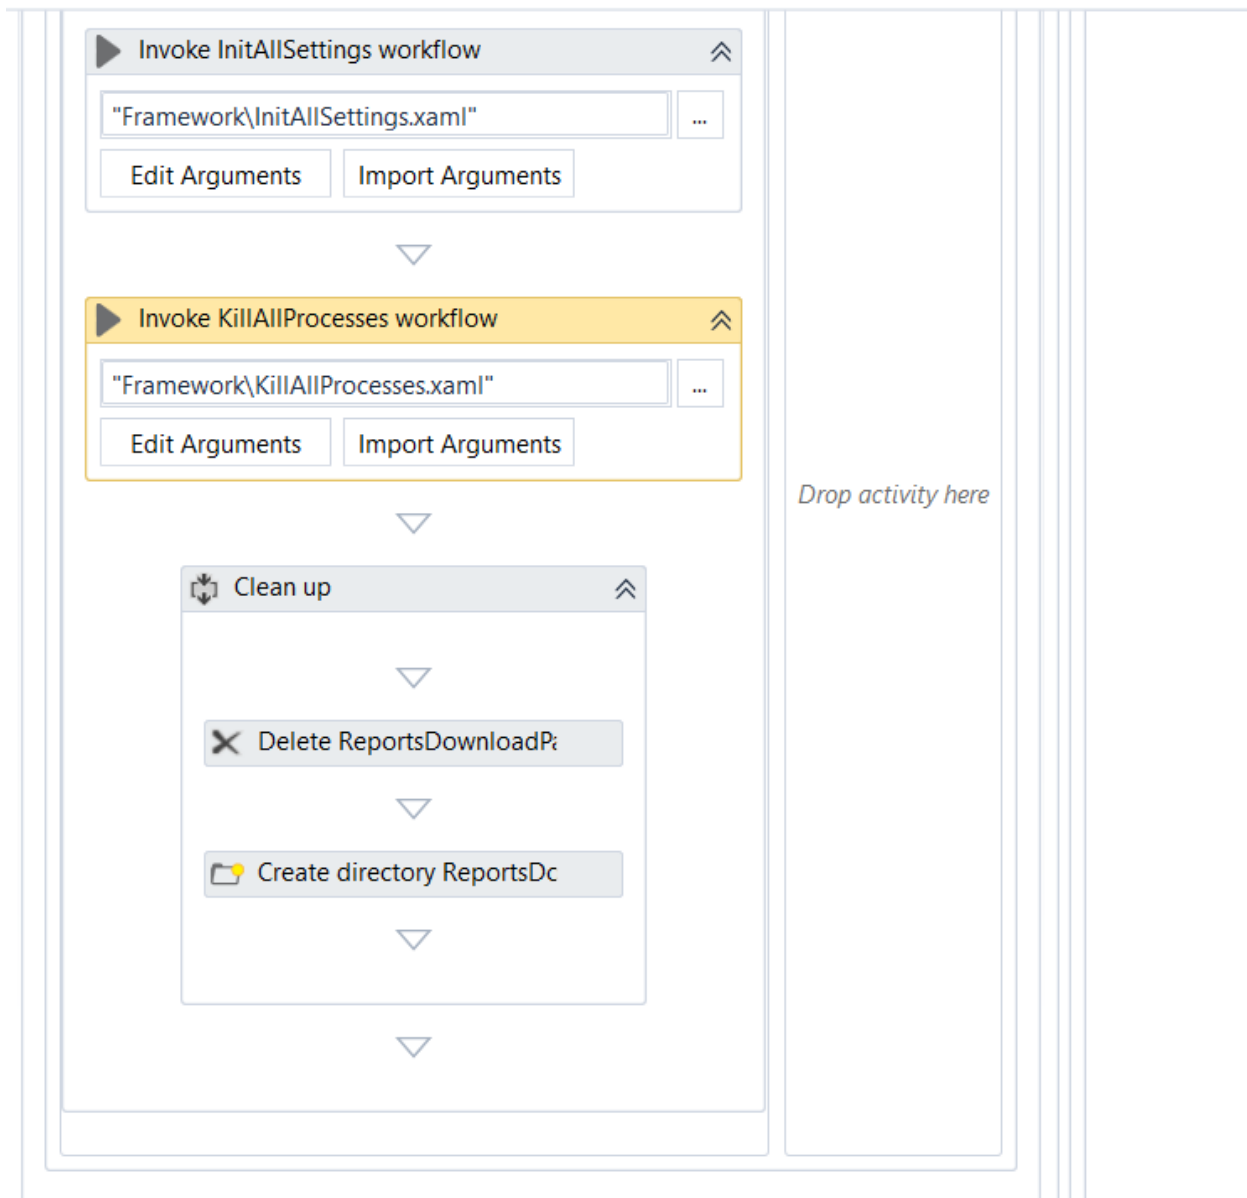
Invoke InitAllSettings workflow

"Framework\InitAllSettings.xaml"

...

Edit Arguments

Import Arguments

Invoke KillAllProcesses workflow

"Framework\KillAllProcesses.xaml"

...

Edit Arguments

Import Arguments

Drop activity here

Clean up

Delete ReportsDownloadP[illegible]

Create directory ReportsDc